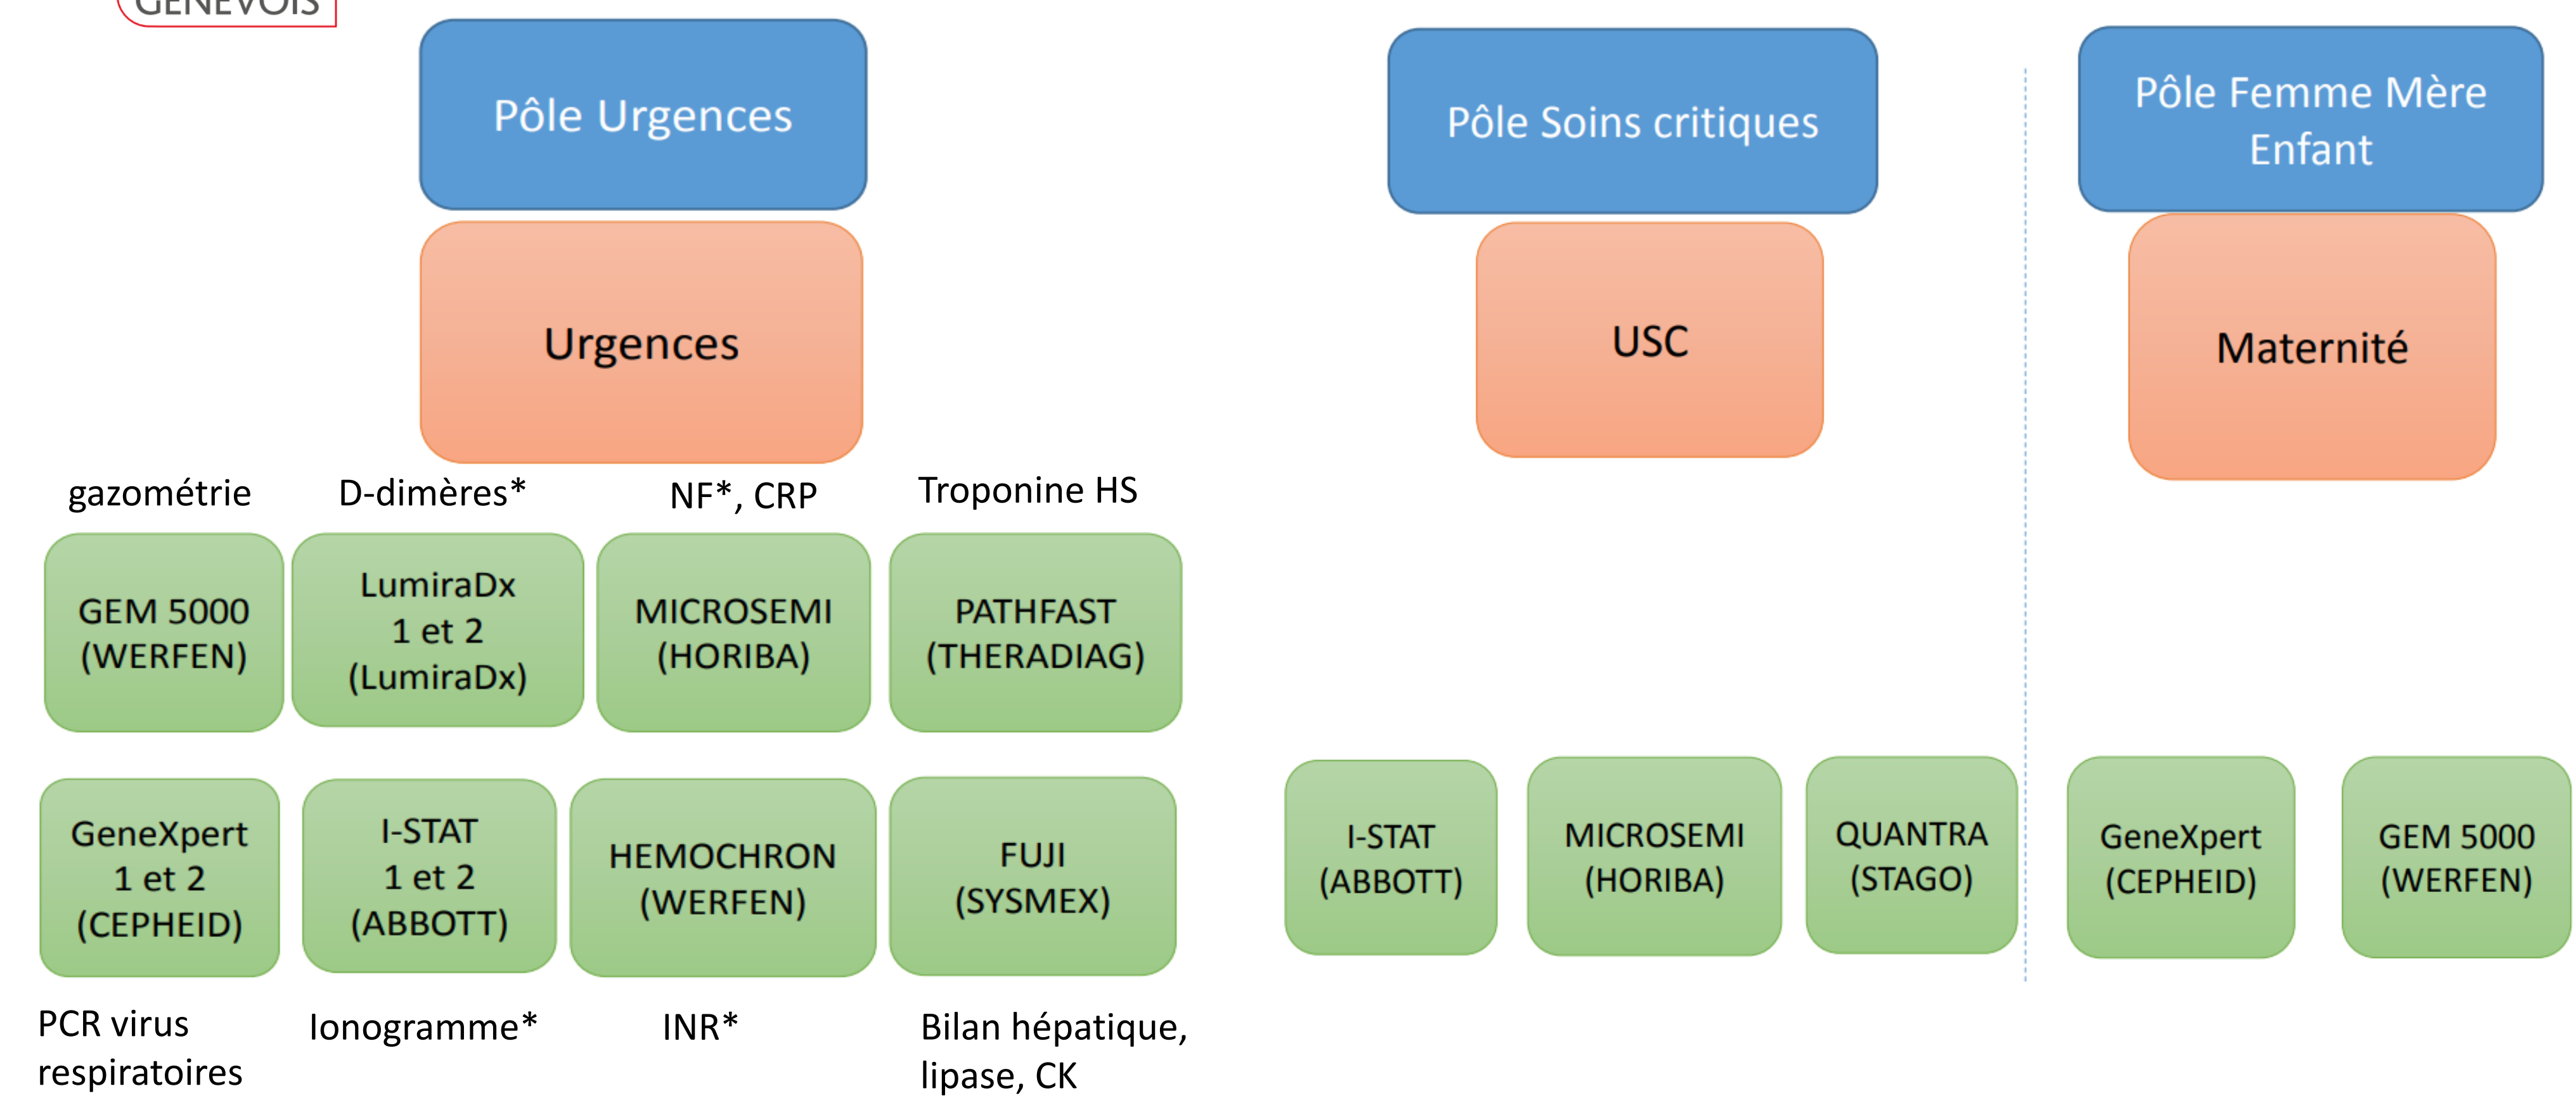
GENEVOIS

Pôle Urgences

Urgences

gazométrie

D-dimères*

NF*, CRP

Troponine HS

GEM 5000 (WERFEN)

LumiraDx 1 et 2 (LumiraDx)

MICROSEMI (HORIBA)

PATHFAST (THERADIAG)

GeneXpert 1 et 2 (CEPHEID)

I-STAT 1 et 2 (ABBOTT)

HEMOCHRON (WERFEN)

FUJI (SYSMEX)

PCR virus respiratoires

Ionogramme*

INR*

Bilan hépatique, lipase, CK

Pôle Soins critiques

USC

I-STAT (ABBOTT)

MICROSEMI (HORIBA)

QUANTRA (STAGO)

Pôle Femme Mère Enfant

Maternité

GeneXpert (CEPHEID)

GEM 5000 (WERFEN)